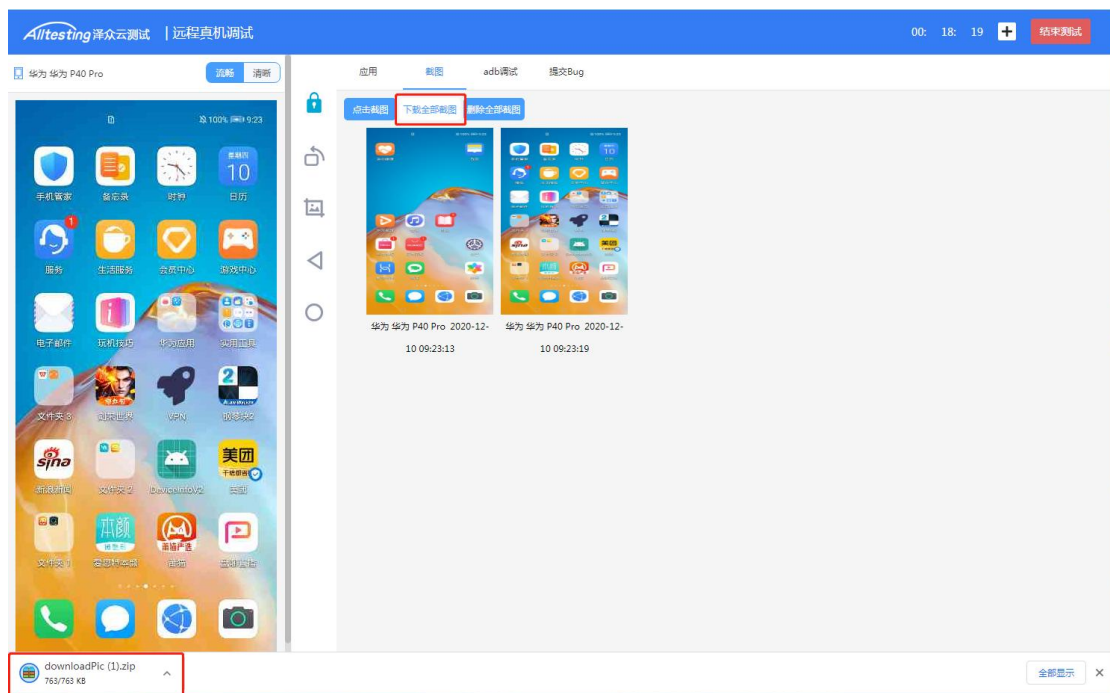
Alltesting泽众云测试 | 远程真机调试

00: 18: 19 + 结束测试

华为 华为 P40 Pro 流畅 清晰

100% 9:23

手机管家 备忘录 时钟 星期四 10 日历

1 服务 生活服务 会员中心 游戏中心

电子邮件 玩机技巧 华为应用 实用工具

文件夹 3 阿瑞世界 VPN 钢琴块2

sina 新浪新闻 文件夹 2 DeviceInfoV2 美团 千帆部署 美团

文件夹 1 本颜 变美不求人 面猫 面猫严选 直播应用

应用 截图 adb调试 提交Bug

点击截图 下载全部截图 删除全部截图

华为 华为 P40 Pro 2020-12-10 09:23:13

华为 华为 P40 Pro 2020-12-10 09:23:19

downloadPic (1).zip
763/763 KB

全部显示 ×